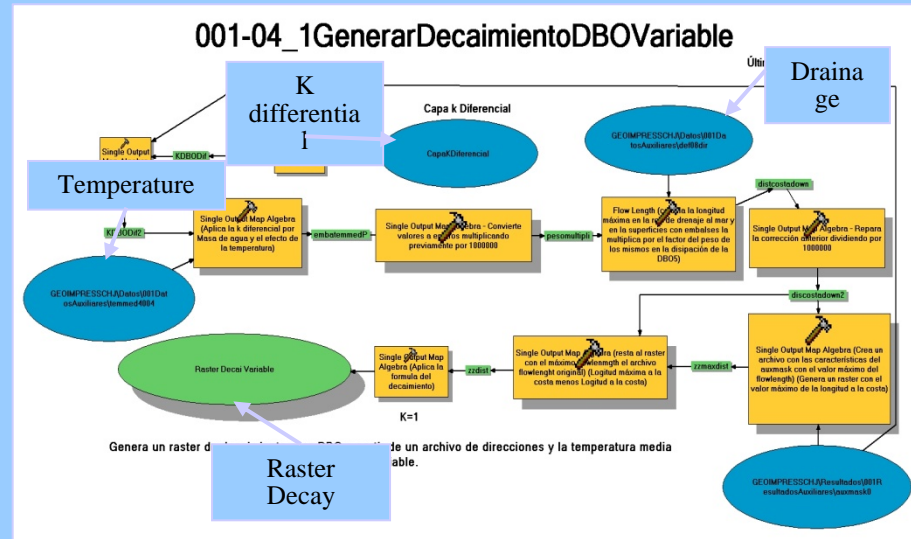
001-04_1GenerarDecaimientoDBOVariable

K differential

Drainage

Últim

Capa k Diferencial

Single Output Map

KDBODif

CapaKDiferencial

GEOIMPRESSCHJ\Datos\001DatosAuxiliares\dir08dir

Temperature

distcostadown

KDBODif2

Single Output Map Algebra (Aplica la k diferencial por Masa de agua y el efecto de la temperatura)

embatemmedP

Single Output Map Algebra - Convierte valores a enteros multiplicando previamente por 1000000

pesomultipli

Flow Length (calcula la longitud máxima en la red de drenaje al mar y en la superficies con embalses la multiplica por el factor del peso de los mismos en la disipación de la DBO5)

Single Output Map Algebra - Repara la corrección anterior dividiendo por 1000000

GEOIMPRESSCHJ\Datos\001DatosAuxiliares\temmed4004

discostadown2

Single Output Map Algebra (Crea un archivo con las características del auxmask con el valor máximo del flowlength) (Genera un raster con el valor máximo de la longitud a la costa)

Raster Decai Variable

Single Output Map Algebra (Aplica la formula del decaimiento)

zzdist

Single Output Map Algebra (resta al raster con el máximo flowlength el archivo flowlenght original) (Longitud máxima a la costa menos Longitud a la costa)

zzmaxdist

K=1

Genera un raster d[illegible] DBO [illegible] de un archivo de direcciones y la temperatura media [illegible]able.

Raster Decay

GEOIMPRESSCHJ\Resultados\001ResultadosAuxiliares\auxmask0